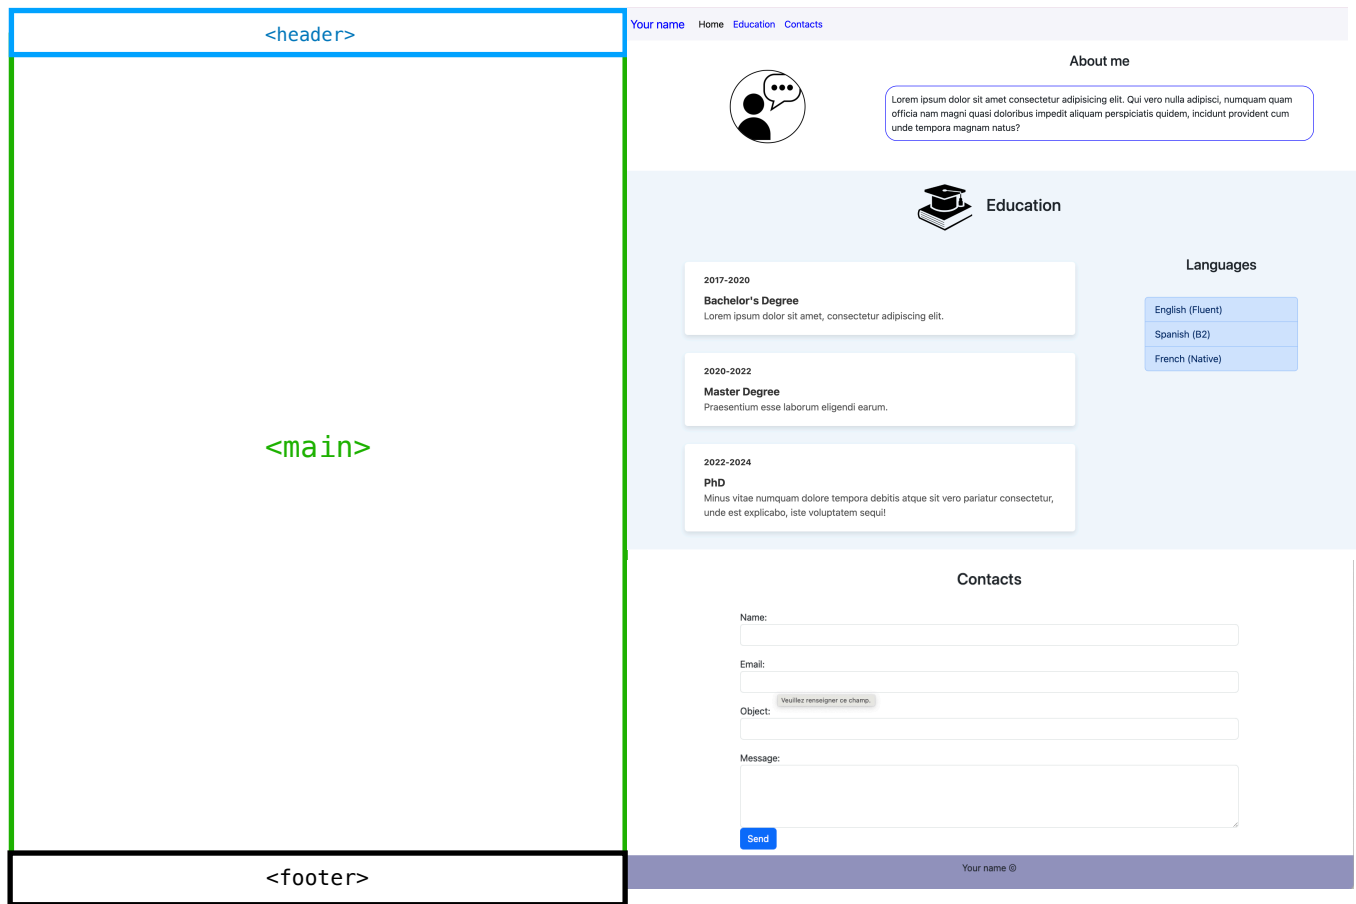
<header>

<main>

<footer>

Your name Home Education Contacts

About me

Lorem ipsum dolor sit amet consectetur adipisicing elit. Qui vero nulla adipisci, numquam quam officia nam magni quasi doloribus impedit aliquam perspiciatis quidem, incidunt provident cum unde tempora magnam natus?

Education

2017-2020
Bachelor's Degree
Lorem ipsum dolor sit amet, consectetur adipiscing elit.

2020-2022
Master Degree
Praesentium esse laborum eligendi earum.

2022-2024
PhD
Minus vitae numquam dolore tempora debitis atque sit vero pariatur consectetur, unde est explicabo, iste voluptatem sequi!

Languages

English (Fluent)
Spanish (B2)
French (Native)

Contacts

Name:

Email:

Veuillez renseigner ce champ.

Object:

Message:

Send

Your name ©